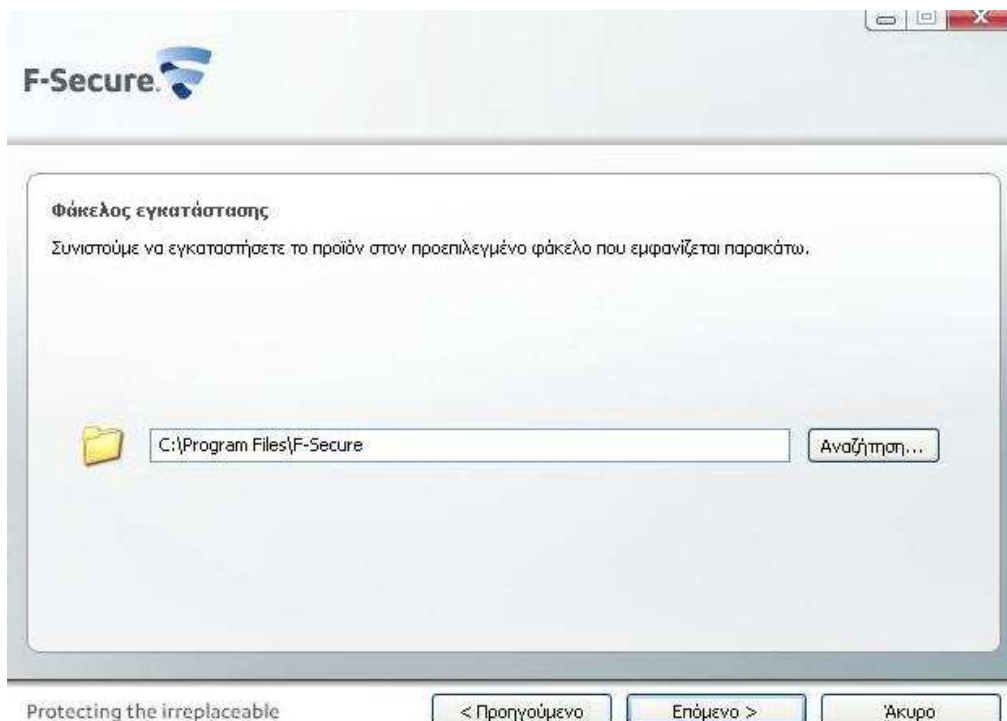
F-Secure.

Φάκελος εγκατάστασης

Συνιστούμε να εγκαταστήσετε το προϊόν στον προεπιλεγμένο φάκελο που εμφανίζεται παρακάτω.

C:\Program Files\F-Secure

Αναζήτηση...

Protecting the irreplaceable

< Προηγούμενο

Επόμενο >

Άκυρο